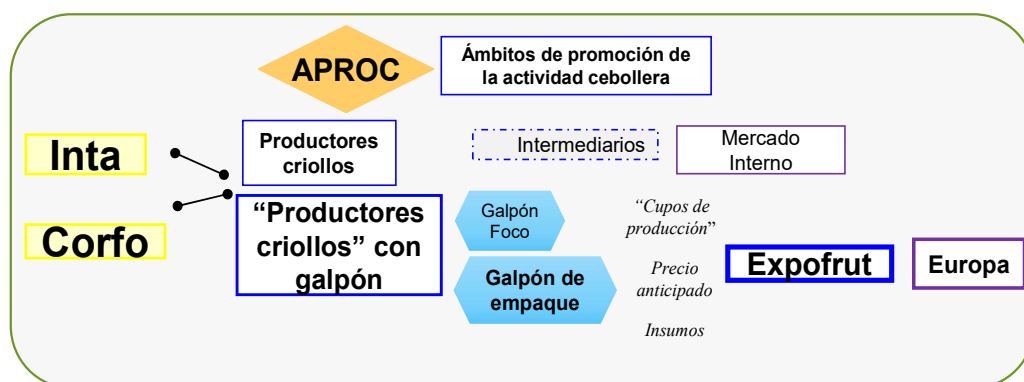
APROC

Ámbitos de promoción de la actividad cebollera

Inta

Productores criollos

Intermediarios

Mercado Interno

“Productores criollos” con galpón

Galpón Foco

“Cupos de producción”

Corfo

Galpón de empaque

Precio anticipado

Expofrut

Europa

Insumos